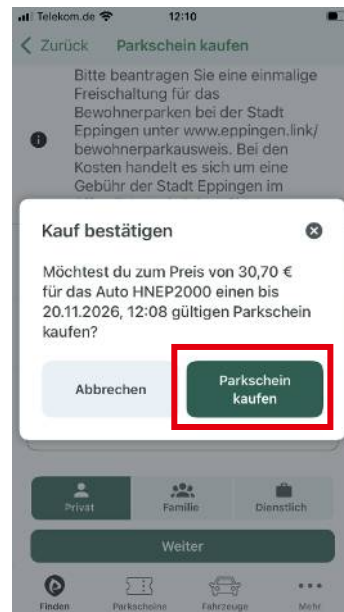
Telekom.de 12:10

Zurück Parkschein kaufen

Bitte beantragen Sie eine einmalige Freischaltung für das Bewohnerparken bei der Stadt Eppingen unter www.eppingen.link/bewohnerparkausweis. Bei den Kosten handelt es sich um eine Gebühr der Stadt Eppingen im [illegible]

Kauf bestätigen

Möchtest du zum Preis von 30,70 € für das Auto HNEP2000 einen bis 20.11.2026, 12:08 gültigen Parkschein kaufen?

Abbrechen

Parkschein kaufen

Privat Familie Dienstlich

Weiter

Finden Parkscheine Fahrzeuge Mehr